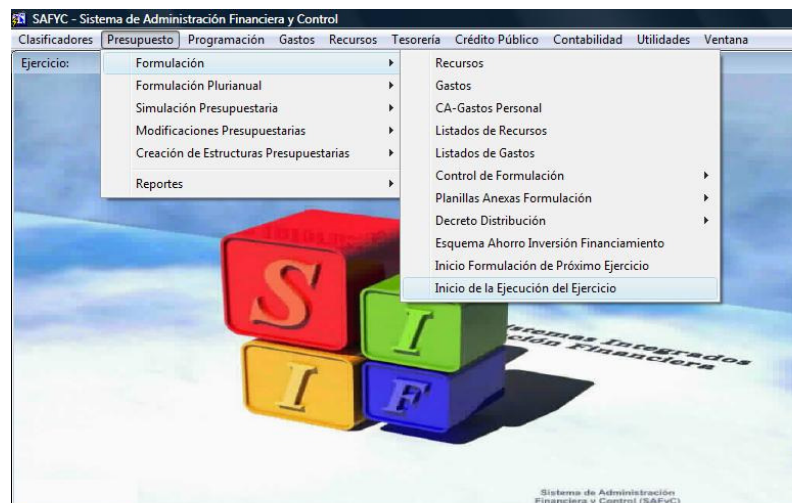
SAFYC - Sistema de Administración Financiera y Control

Clasificadores Presupuesto Programación Gastos Recursos Tesorería Crédito Público Contabilidad Utilidades Ventana

Ejercicio:

Formulación
Formulación Plurianual
Simulación Presupuestaria
Modificaciones Presupuestarias
Creación de Estructuras Presupuestarias
Reportes

Recursos
Gastos
CA-Gastos Personal
Listados de Recursos
Listados de Gastos
Control de Formulación
Planillas Anexas Formulación
Decreto Distribución
Esquema Ahorro Inversión Financiamiento
Inicio Formulación de Próximo Ejercicio
Inicio de la Ejecución del Ejercicio

S
I
I
F

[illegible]istemas Integrados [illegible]ción Financiera

Sistema de Administración Financiera y Control (SAFyC)